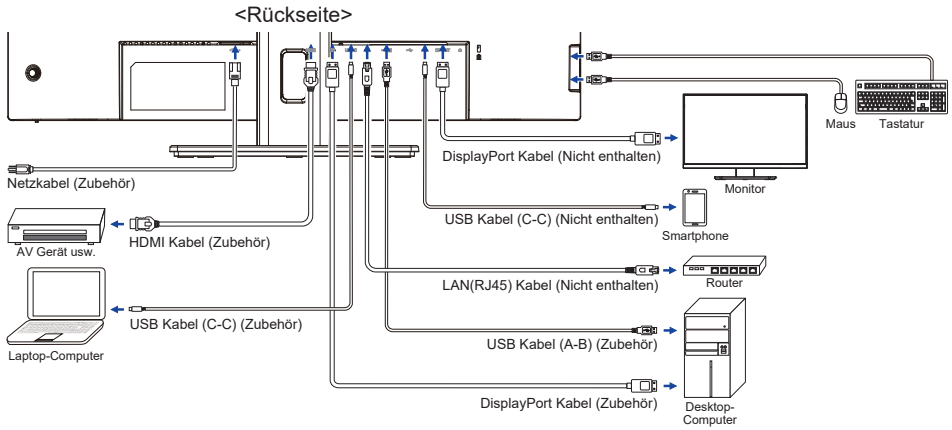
<Rückseite>

Maus Tastatur

DisplayPort Kabel (Nicht enthalten)

Monitor

Netzkabel (Zubehör)

USB Kabel (C-C) (Nicht enthalten)

Smartphone

HDMI Kabel (Zubehör)

AV Gerät usw.

LAN(RJ45) Kabel (Nicht enthalten)

Router

USB Kabel (C-C) (Zubehör)

Laptop-Computer

USB Kabel (A-B) (Zubehör)

DisplayPort Kabel (Zubehör)

Desktop-Computer